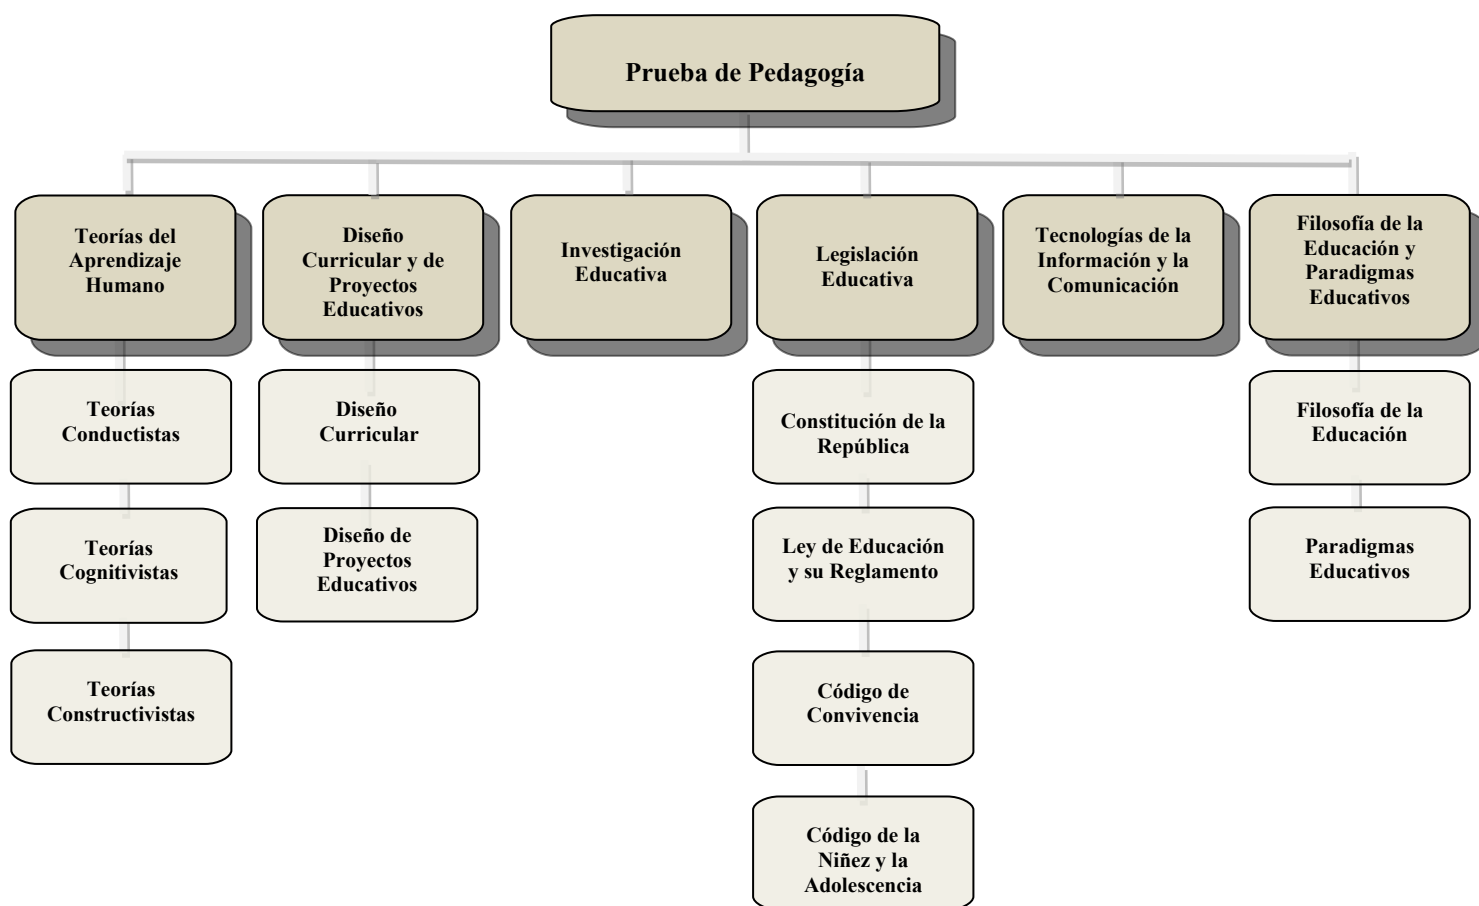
Prueba de Pedagogía

Teorías del Aprendizaje Humano

Teorías Conductistas

Teorías Cognitivistas

Teorías Constructivistas

Diseño Curricular y de Proyectos Educativos

Diseño Curricular

Diseño de Proyectos Educativos

Investigación Educativa

Legislación Educativa

Constitución de la República

Ley de Educación y su Reglamento

Código de Convivencia

Código de la Niñez y la Adolescencia

Tecnologías de la Información y la Comunicación

Filosofía de la Educación y Paradigmas Educativos

Filosofía de la Educación

Paradigmas Educativos